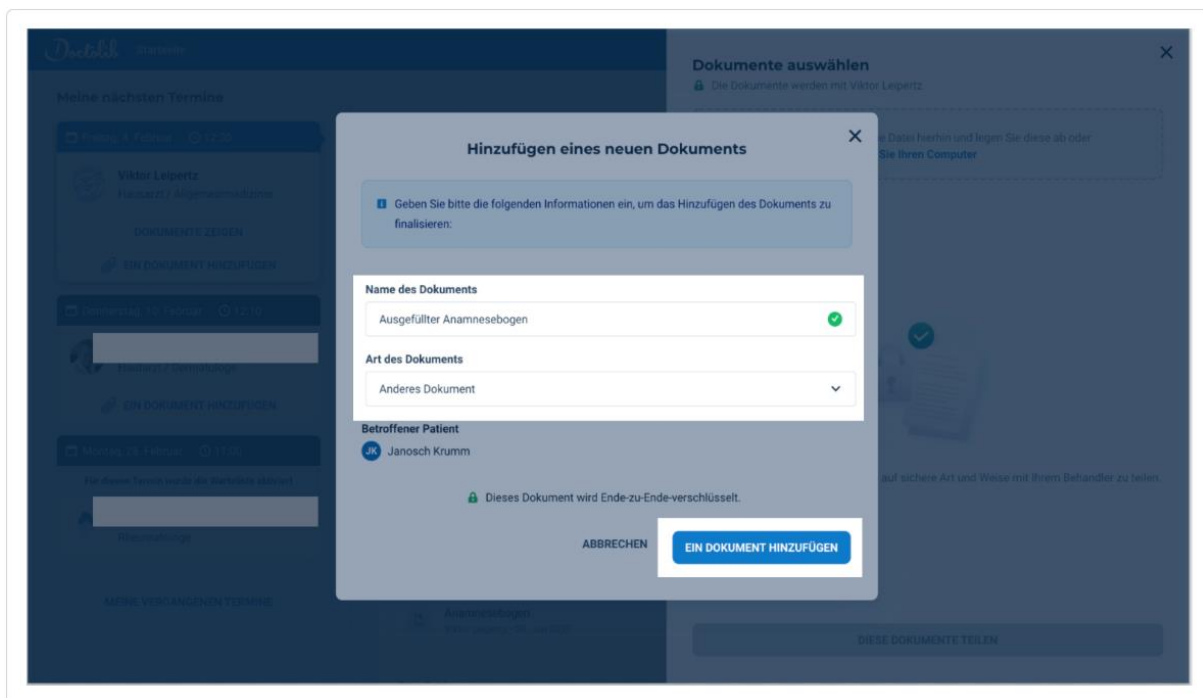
Doctolib Startseite

Meine nächsten Termine

Freitag, 4. Februar 17:20

Viktor Leipertz
Hausarzt / Allgemeinmediziner

DOKUMENTE ZEIGEN

EIN DOKUMENT HINZUFÜGEN

Donnerstag, 10. Februar 12:10

Hautarzt / Dermatologe

EIN DOKUMENT HINZUFÜGEN

Montag, 14. Februar 11:00

Für diesen Termin wurde die Warteliste aktiviert

Rheumatologe

MEINE VERGANGENEN TERMINE

Dokumente auswählen
Die Dokumente werden mit Viktor Leipertz

e Datei hierhin und legen Sie diese ab oder
Sie Ihren Computer

auf sichere Art und Weise mit Ihrem Behandler zu teilen.

Anamnesebogen

DIESE DOKUMENTE TEILEN

Hinzufügen eines neuen Dokuments

Geben Sie bitte die folgenden Informationen ein, um das Hinzufügen des Dokuments zu finalisieren:

Name des Dokuments
Ausgefüllter Anamnesebogen

Art des Dokuments
Anderes Dokument

Betroffener Patient
JK Janosch Krumm

Dieses Dokument wird Ende-zu-Ende-verschlüsselt.

ABBRECHEN
EIN DOKUMENT HINZUFÜGEN